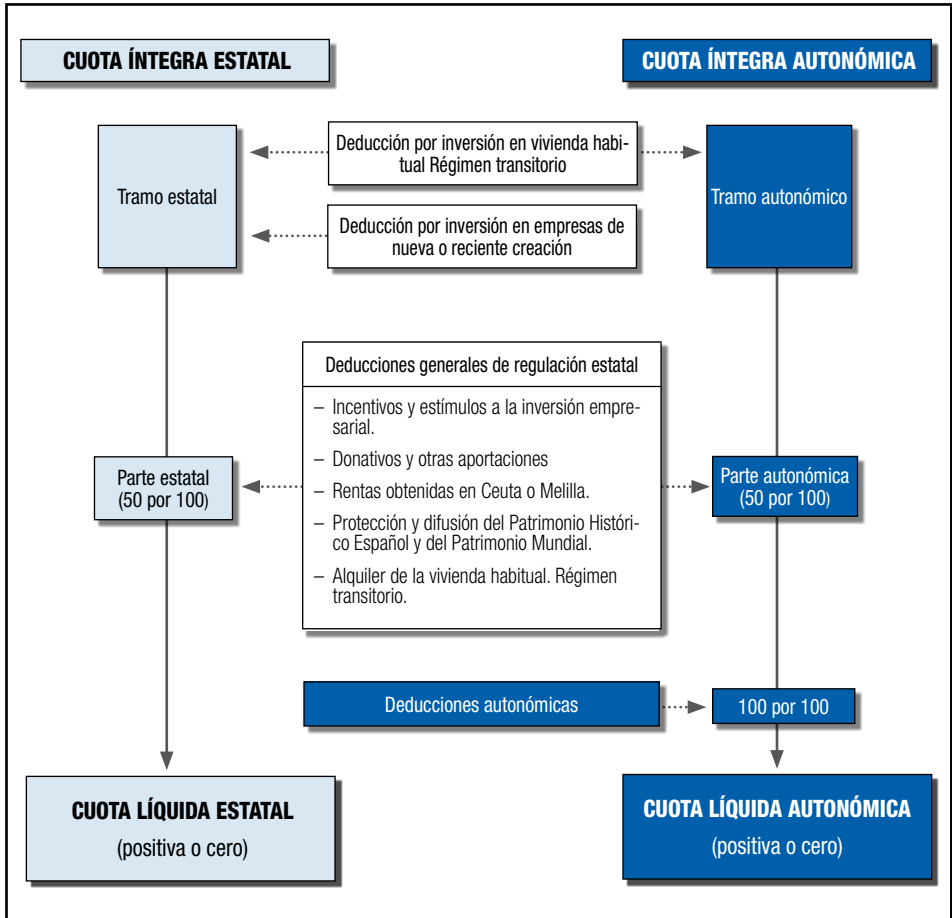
CUOTA ÍNTEGRA ESTATAL

CUOTA ÍNTEGRA AUTONÓMICA

Tramo estatal

Deducción por inversión en vivienda habitual Régimen transitorio

Tramo autonómico

Deducción por inversión en empresas de nueva o reciente creación

Deducciones generales de regulación estatal

– Incentivos y estímulos a la inversión empresarial.

– Donativos y otras aportaciones

– Rentas obtenidas en Ceuta o Melilla.

– Protección y difusión del Patrimonio Histórico Español y del Patrimonio Mundial.

– Alquiler de la vivienda habitual. Régimen transitorio.

Parte estatal (50 por 100)

Parte autonómica (50 por 100)

Deducciones autonómicas

100 por 100

CUOTA LÍQUIDA ESTATAL

(positiva o cero)

CUOTA LÍQUIDA AUTONÓMICA

(positiva o cero)